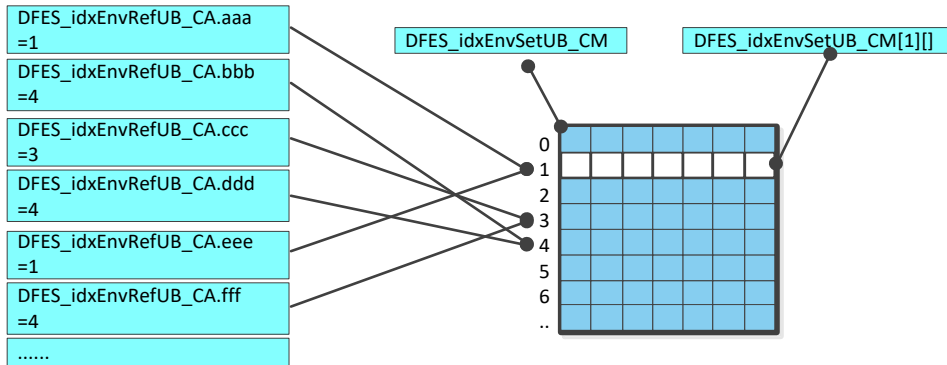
DFES_idxEnvRefUB_CA.aaa =1

DFES_idxEnvRefUB_CA.bbb =4

DFES_idxEnvRefUB_CA.ccc =3

DFES_idxEnvRefUB_CA.ddd =4

DFES_idxEnvRefUB_CA.eee =1

DFES_idxEnvRefUB_CA.fff =4

......

DFES_idxEnvSetUB_CM

DFES_idxEnvSetUB_CM[1][]

0
1
2
3
4
5
6
..